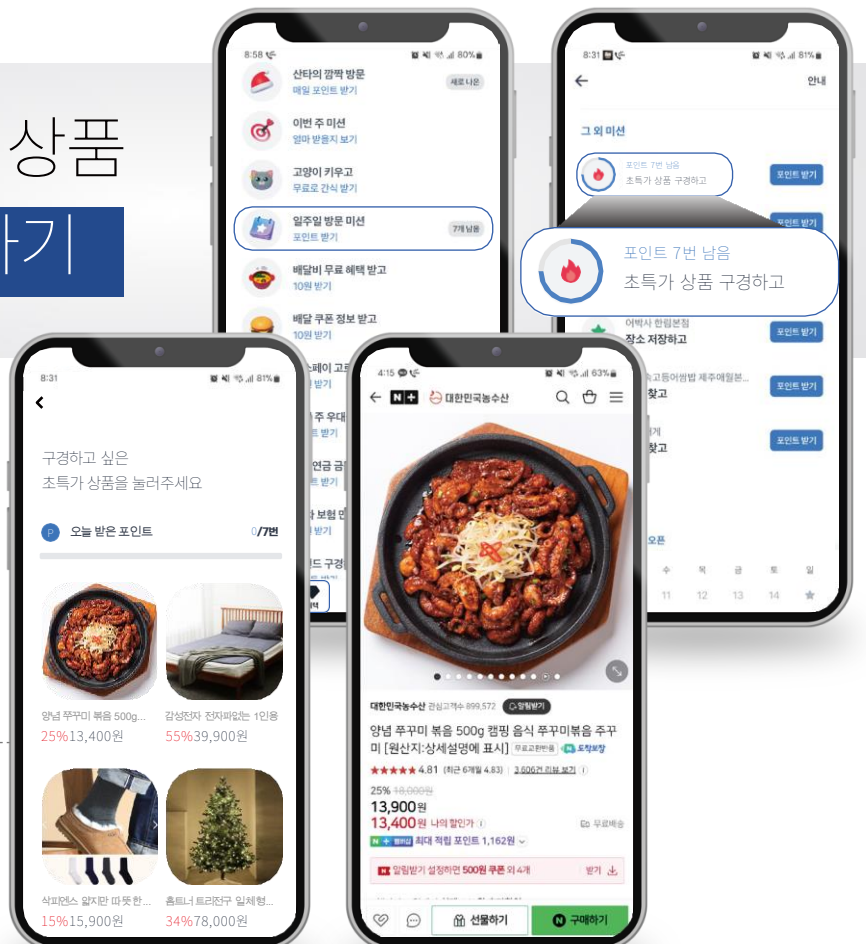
상품
기

8:58
80%
산타의 깜짝 방문
매일 포인트 받기
새로 나온
이번 주 미션
얼마 받을지 보기
고양이 키우고
무료로 간식 받기
일주일 방문 미션
포인트 받기
7개 남음
배달비 무료 혜택 받고
10원 받기
배달 쿠폰 정보 받고
10원 받기

8:31
81%
안내
그 외 미션
포인트 7번 남음
초특가 상품 구경하고
포인트 받기
포인트 받기
포인트 7번 남음
초특가 상품 구경하고
어박사 한림본점
장소 저장하고
포인트 받기
고등어쌈밥 제주매일분...
찾고
포인트 받기
찾고
포인트 받기
오픈
수 목 금 토 일
11 12 13 14

8:31
81%
구경하고 싶은
초특가 상품을 눌러주세요
P 오늘 받은 포인트
0/7번
양념 쭈꾸미 볶음 500g...
25%13,400원
감성전자 전자파없는 1인용
55%39,900원
삭피엔스 앏지판 따뜻 한...
15%15,900원
홈트너 트리전구 일체형...
34%78,000원

4:15
63%
N+ 대한민국농수산
대한민국농수산 관심고객수 899,572 알림받기
양념 쭈꾸미 볶음 500g 캠핑 음식 쭈꾸미볶음 주꾸미 [원산지:상세설명에 표시] 무료교환반품 도착보장
★★★★★ 4.81 (최근 6개월 4.83) 3,606건 리뷰 보기
25% 18,000원
13,900원
13,400원 나의 할인가
무료배송
N+ 멤버십 최대 적립 포인트 1,162원
알림받기 설정하면 500원 쿠폰 외 4개 받기
선물하기
N 구매하기